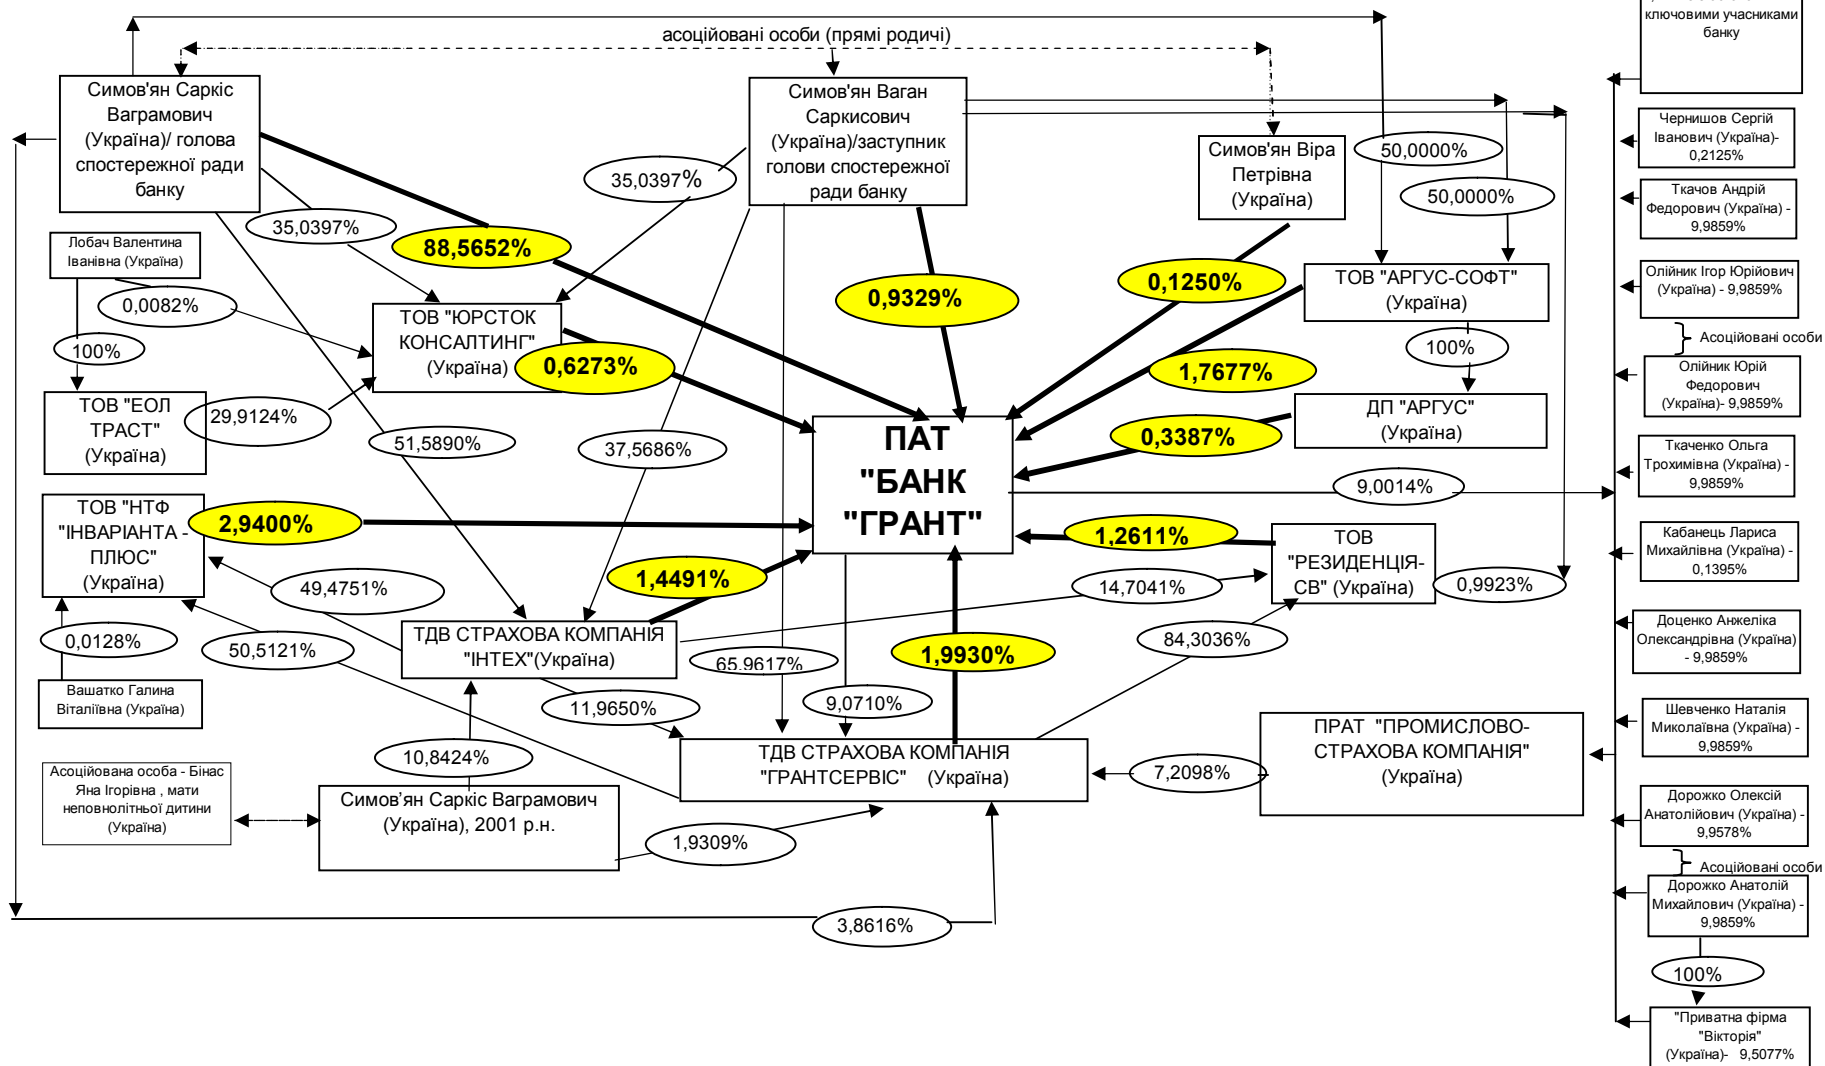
ключовими учасниками банку

асоційовані особи (прямі родичі)

Симов'ян Саркіс Ваграмович (Україна)/ голова спостережної ради банку

Симов'ян Ваган Саркисович (Україна)/заступник голови спостережної ради банку

Симов'ян Віра Петрівна (Україна)

50,0000%

50,0000%

35,0397%

35,0397%

88,5652%

0,9329%

0,1250%

Лобач Валентина Іванівна (Україна)

0,0082%

100%

ТОВ "ЮРСТОК КОНСАЛТИНГ" (Україна)

0,6273%

ТОВ "АРГУС-СОФТ" (Україна)

100%

1,7677%

ТОВ "ЕОЛ ТРАСТ" (Україна)

29,9124%

ДП "АРГУС" (Україна)

0,3387%

51,5890%

37,5686%

ПАТ "БАНК "ГРАНТ"

9,0014%

ТОВ "НТФ "ІНВАРІАНТА - ПЛЮС" (Україна)

2,9400%

1,2611%

ТОВ "РЕЗИДЕНЦІЯ-СВ" (Україна)

49,4751%

1,4491%

14,7041%

0,9923%

0,0128%

50,5121%

ТДВ СТРАХОВА КОМПАНІЯ "ІНТЕХ"(Україна)

65,9617%

1,9930%

84,3036%

Вашатко Галина Віталіївна (Україна)

11,9650%

9,0710%

ТДВ СТРАХОВА КОМПАНІЯ "ГРАНТСЕРВІС" (Україна)

ПРАТ "ПРОМИСЛОВО-СТРАХОВА КОМПАНІЯ" (Україна)

10,8424%

7,2098%

Асоційована особа - Бінас Яна Ігорівна , мати неповнолітньої дитини (Україна)

Симов'ян Саркіс Ваграмович (Україна), 2001 р.н.

1,9309%

3,8616%

Чернишов Сергій Іванович (Україна)- 0,2125%

Ткачов Андрій Федорович (Україна) - 9,9859%

Олійник Ігор Юрійович (Україна) - 9,9859%

Асоційовані особи

Олійник Юрій Федорович (Україна)- 9,9859%

Ткаченко Ольга Трохимівна (Україна) - 9,9859%

Кабанець Лариса Михайлівна (Україна) - 0,1395%

Доценко Анжеліка Олександрівна (Україна) - 9,9859%

Шевченко Наталія Миколаївна (Україна) - 9,9859%

Дорожко Олексій Анатолійович (Україна) - 9,9578%

Асоційовані особи

Дорожко Анатолій Михайлович (Україна) - 9,9859%

100%

"Приватна фірма "Вікторія" (Україна)- 9,5077%